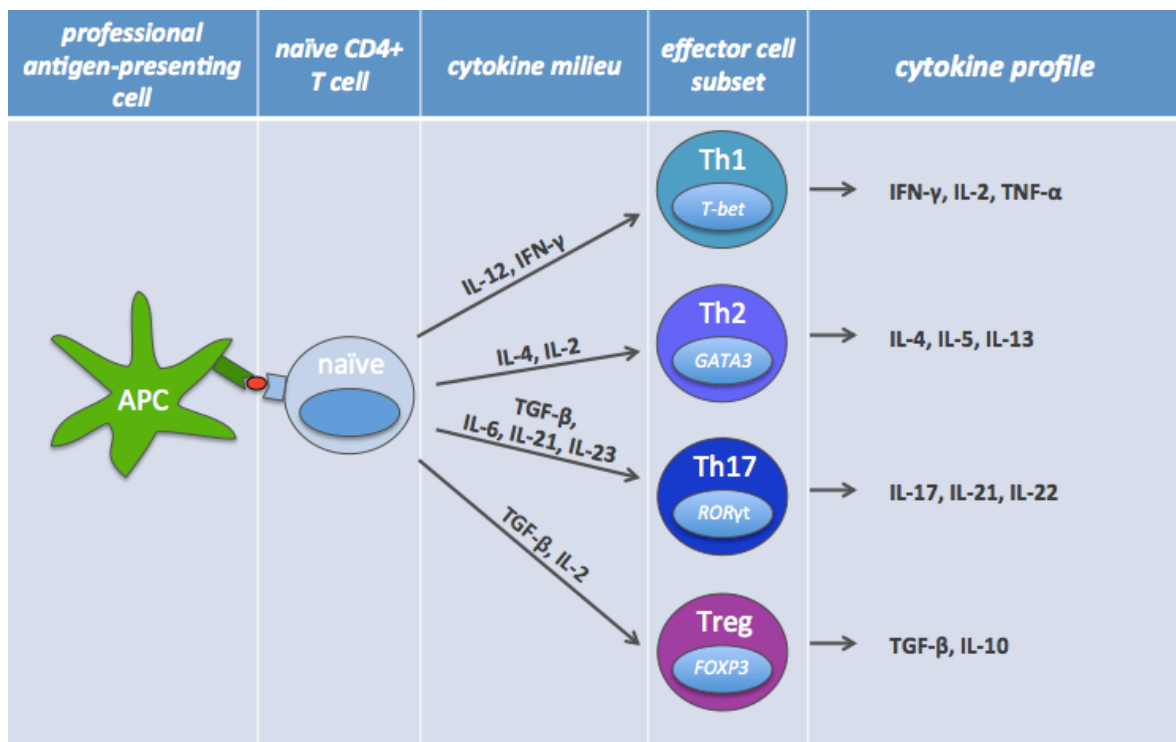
| professional antigen-presenting cell | naïve CD4+ T cell | cytokine milieu | effector cell subset | cytokine profile |
|---|---|---|---|---|
| APC | naïve | IL-12, IFN-γ | Th1 T-bet | IFN-γ, IL-2, TNF-α |
| | | IL-4, IL-2 | Th2 GATA3 | IL-4, IL-5, IL-13 |
| | | TGF-β, IL-6, IL-21, IL-23 | Th17 RORγt | IL-17, IL-21, IL-22 |
| | | TGF-β, IL-2 | Treg FOXP3 | TGF-β, IL-10 |